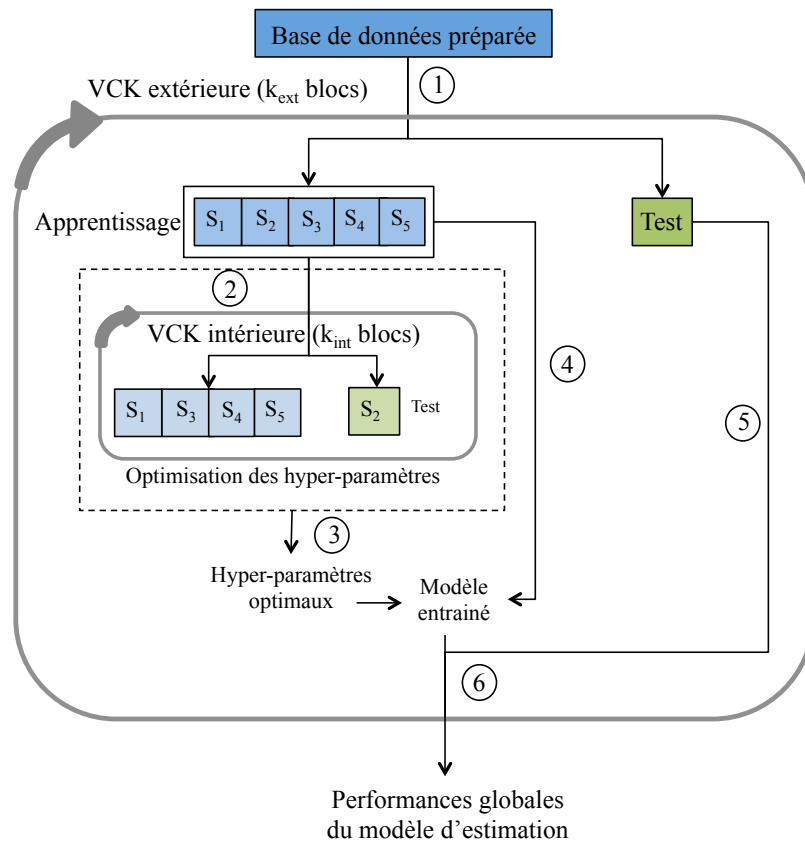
Base de données préparée

VCK extérieure ($k_{ext}$ blocs)

1

Apprentissage

| $S_1$ | $S_2$ | $S_3$ | $S_4$ | $S_5$ |
|---|---|---|---|---|

Test

2

VCK intérieure ($k_{int}$ blocs)

| $S_1$ | $S_3$ | $S_4$ | $S_5$ |
|---|---|---|---|

$S_2$

Test

4

5

Optimisation des hyper-paramètres

3

Hyper-paramètres optimaux

Modèle entrainé

6

Performances globales du modèle d'estimation